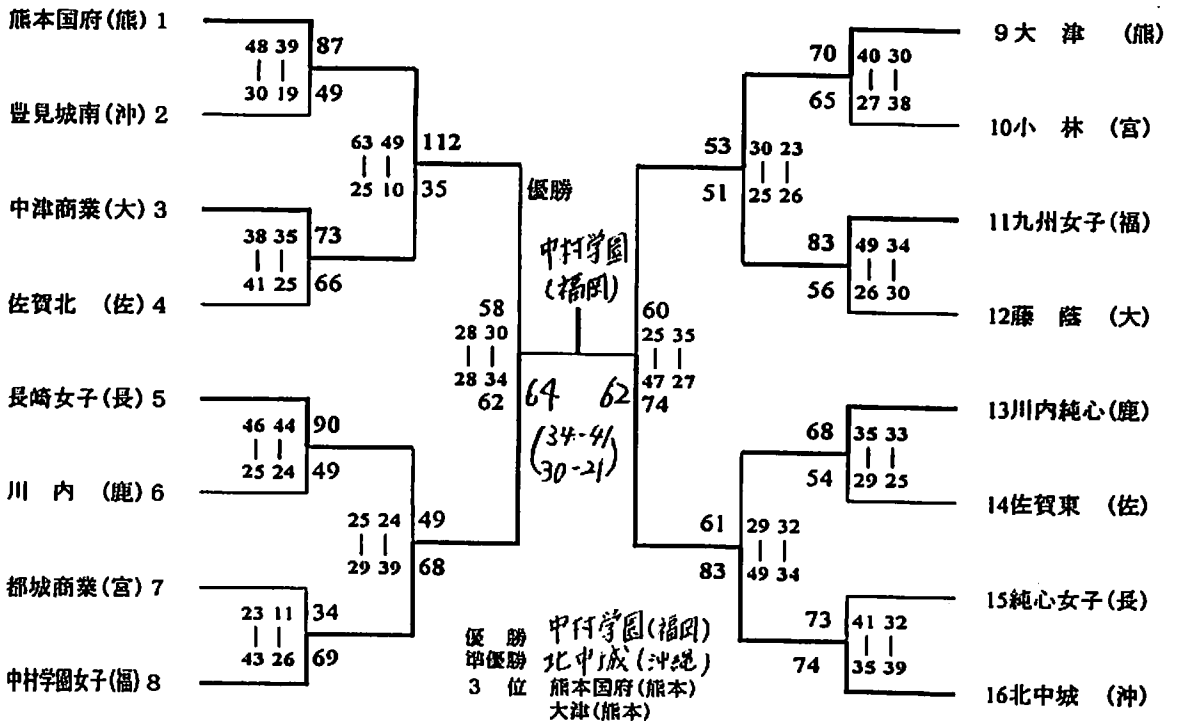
熊本国府(熊) 1

豊見城南(沖) 2

中津商業(大) 3

佐賀北 (佐) 4

長崎女子(長) 5

川 内 (鹿) 6

都城商業(宮) 7

中村学園女子(福) 8

48 39
| |
30 19

87
49

63 49
| |
25 10

112
35

38 35
| |
41 25

73
66

46 44
| |
25 24

90
49

25 24
| |
29 39

49
68

23 11
| |
43 26

34
69

58
28 30
| |
28 34
62

優勝

中村学園
(福岡)

64 62
(34-41
30-21)

60
25 35
| |
47 27
74

9 大 津 (熊)

10小 林 (宮)

11九州女子(福)

12藤 蔭 (大)

13川内純心(鹿)

14佐賀東 (佐)

15純心女子(長)

16北中城 (沖)

70
65

40 30
| |
27 38

53
51

30 23
| |
25 26

83
56

49 34
| |
26 30

68
54

35 33
| |
29 25

61
83

29 32
| |
49 34

73
74

41 32
| |
35 39

優 勝 中村学園(福岡)
準優勝 北中城(沖縄)
3 位 熊本国府(熊本)
大津(熊本)